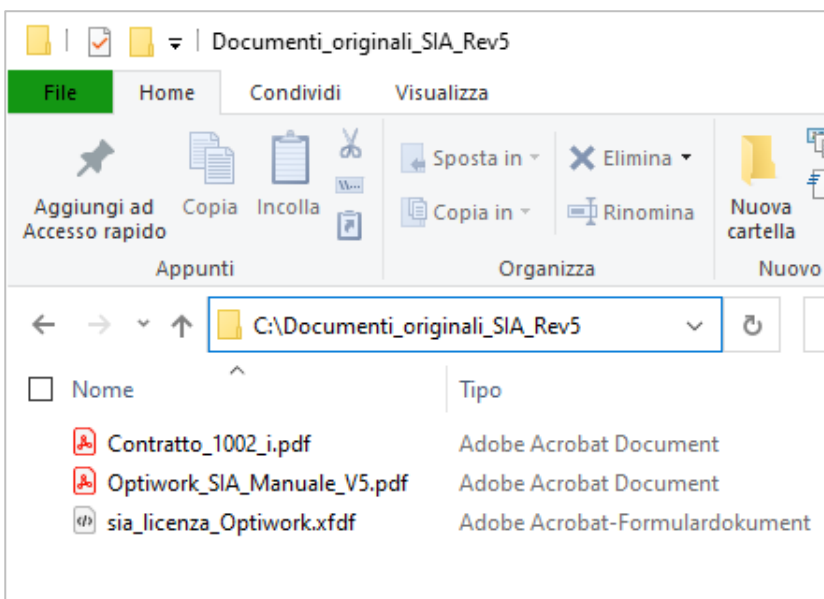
Documenti_originali_SIA_Rev5

File Home Condividi Visualizza

Aggiungi ad Accesso rapido
Copia
Incolla
Appunti

Sposta in
Copia in
Elimina
Rinomina
Organizza

Nuova cartella
Nuovo

C:\Documenti_originali_SIA_Rev5

| Nome | Tipo |
|---|---|
| Contratto_1002_i.pdf | Adobe Acrobat Document |
| Optiwork_SIA_Manuale_V5.pdf | Adobe Acrobat Document |
| sia_licenza_Optiwork.xfdf | Adobe Acrobat-Formulardokument |